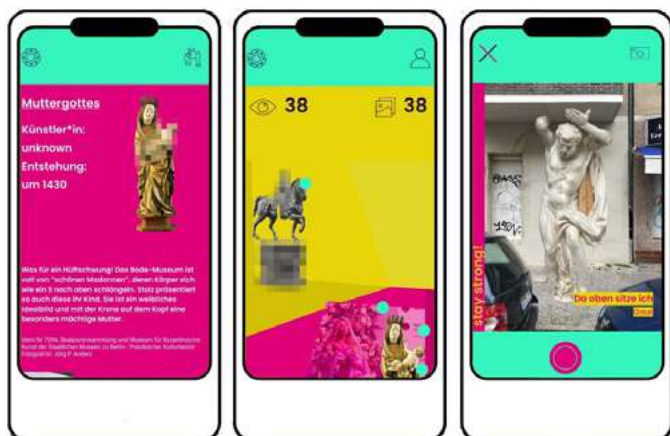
Muttergottes

Künstler*in: unknown

Entstehung: um 1430

Was für ein Hüftschwung! Das Bode-Museum ist voll von "schönen Madonnen", deren Körper sich wie ein S nach oben schlängeln. Stolz präsentiert so auch diese ihr Kind. Sie ist ein weibliches Idealbild und mit der Krone auf dem Kopf eine besonders mächtige Mutter.

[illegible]

38

38

stay strong!

Da oben sitze ich

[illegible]